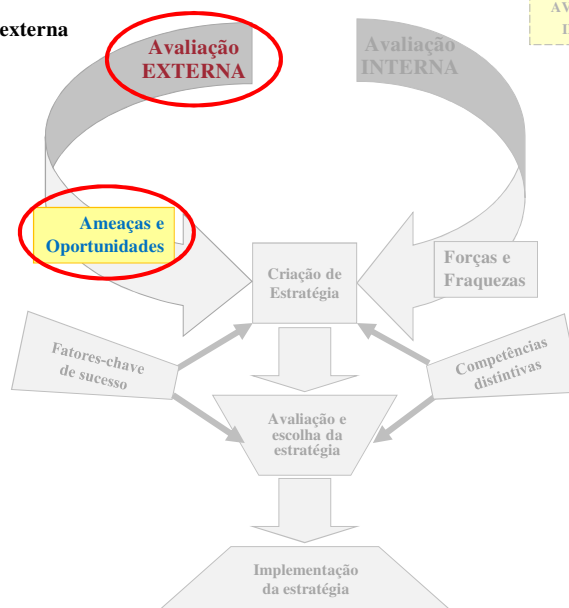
externa

AV
I

Avaliação EXTERNA

Avaliação INTERNA

Ameaças e Oportunidades

Forças e Fraquezas

Criação de Estratégia

Fatores-chave de sucesso

Competências distintivas

Avaliação e escolha da estratégia

Implementação da estratégia